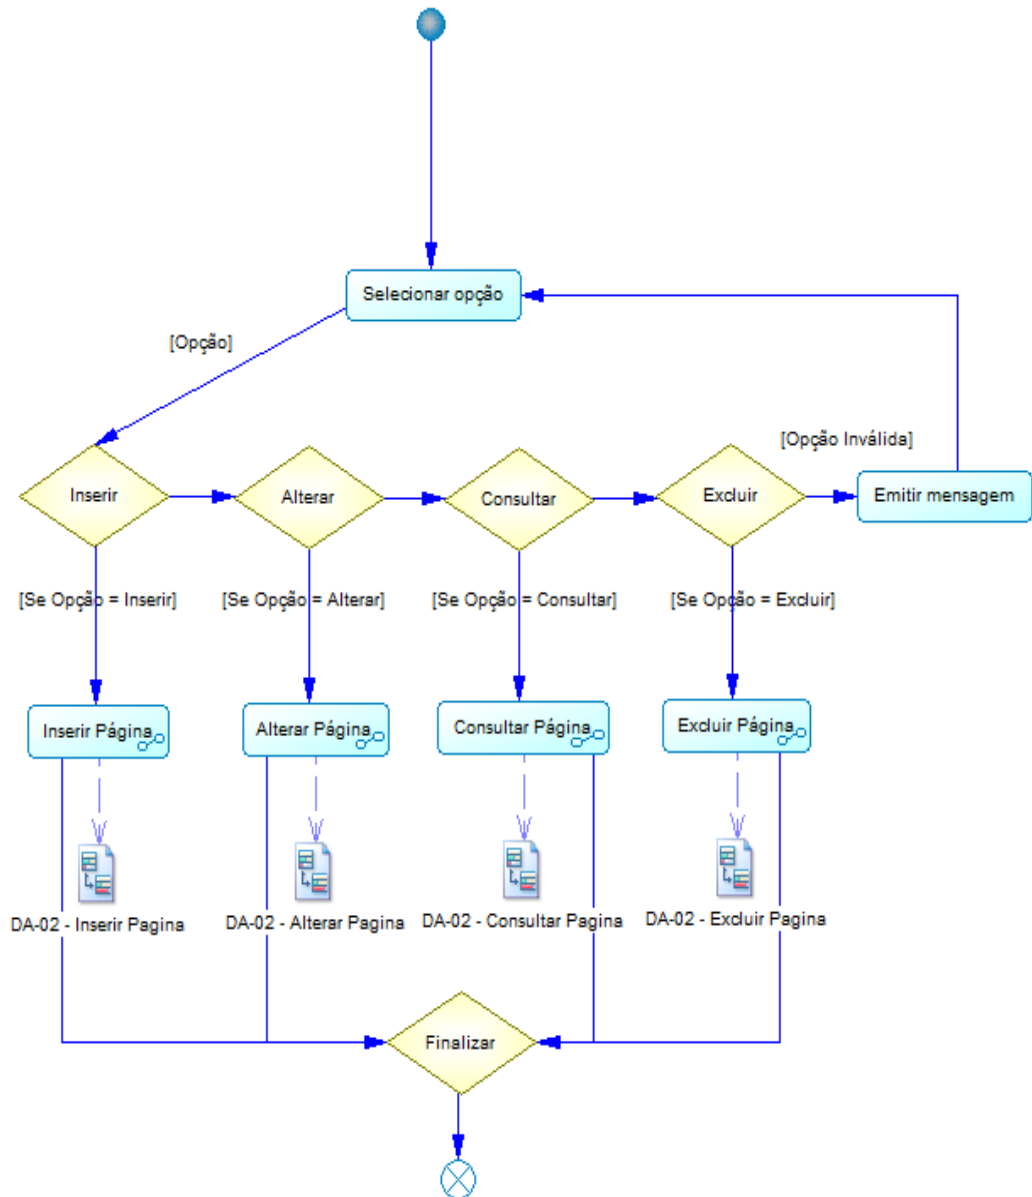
Selecionar opção

[Opção]

[Opção Inválida]

Inserir

Alterar

Consultar

Excluir

Emitir mensagem

[Se Opção = Inserir]

[Se Opção = Alterar]

[Se Opção = Consultar]

[Se Opção = Excluir]

Inserir Página

Alterar Página

Consultar Página

Excluir Página

DA-02 - Inserir Pagina

DA-02 - Alterar Pagina

DA-02 - Consultar Pagina

DA-02 - Excluir Pagina

Finalizar